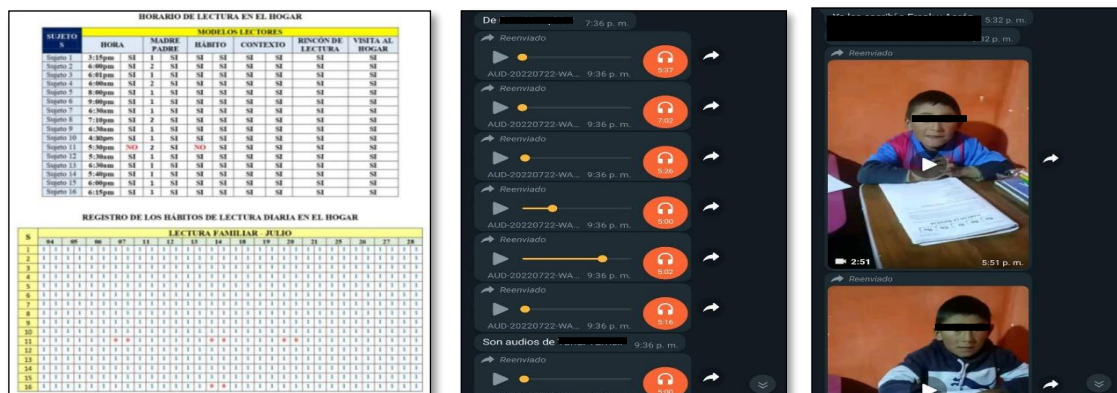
HORARIO DE LECTURA EN EL HOGAR

| SUJETOS | HORA | | MADRE PADRE | | HÁBITO | CONTEXTO | | RINCÓN DE LECTURA | VISITA AL HOGAR |
|---|---|---|---|---|---|---|---|---|---|
| | | | MODELOS LECTORES | | | | | | |
| Sujeto 1 | 3:15pm | SI | 1 | SI | SI | SI | SI | SI | SI |
| Sujeto 2 | 6:00pm | SI | 2 | SI | SI | SI | SI | SI | SI |
| Sujeto 3 | 6:01pm | SI | 1 | SI | SI | SI | SI | SI | SI |
| Sujeto 4 | 6:00pm | SI | 2 | SI | SI | SI | SI | SI | SI |
| Sujeto 5 | 8:00pm | SI | 1 | SI | SI | SI | SI | SI | SI |
| Sujeto 6 | 9:00pm | SI | 1 | SI | SI | SI | SI | SI | SI |
| Sujeto 7 | 6:30pm | SI | 1 | SI | SI | SI | SI | SI | SI |
| Sujeto 8 | 7:10pm | SI | 2 | SI | SI | SI | SI | SI | SI |
| Sujeto 9 | 6:30pm | SI | 1 | SI | SI | SI | SI | SI | SI |
| Sujeto 10 | 4:30pm | SI | 1 | SI | SI | SI | SI | SI | SI |
| Sujeto 11 | 5:30pm | NO | 2 | SI | NO | SI | SI | SI | SI |
| Sujeto 12 | 5:30pm | SI | 1 | SI | SI | SI | SI | SI | SI |
| Sujeto 13 | 6:30pm | SI | 1 | SI | SI | SI | SI | SI | SI |
| Sujeto 14 | 5:40pm | SI | 1 | SI | SI | SI | SI | SI | SI |
| Sujeto 15 | 6:00pm | SI | 1 | SI | SI | SI | SI | SI | SI |
| Sujeto 16 | 6:15pm | SI | 1 | SI | SI | SI | SI | SI | SI |

REGISTRO DE LOS HÁBITOS DE LECTURA DIARIA EN EL HOGAR

LECTURA FAMILIAR - JULIO

S | 04 | 05 | 06 | 07 | 11 | 12 | 13 | 14 | 18 | 19 | 20 | 21 | 25 | 26 | 27 | 28

1 2 3 4 5 6 7 8 9 10 11 12 13 14 15 16

De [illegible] 7:36 p. m.

Reenviado
AUD-20220722-WA... 9:36 p. m. 5:37

Reenviado
AUD-20220722-WA... 9:36 p. m. 7:02

Reenviado
AUD-20220722-WA... 9:36 p. m. 5:26

Reenviado
AUD-20220722-WA... 9:36 p. m. 5:00

Reenviado
AUD-20220722-WA... 9:36 p. m. 5:02

Reenviado
AUD-20220722-WA... 9:36 p. m. 5:16

Son audios de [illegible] 9:36 p. m.

Reenviado

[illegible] 5:32 p. m.
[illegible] 32 p. m.

Reenviado
2:51 5:51 p. m.

Reenviado